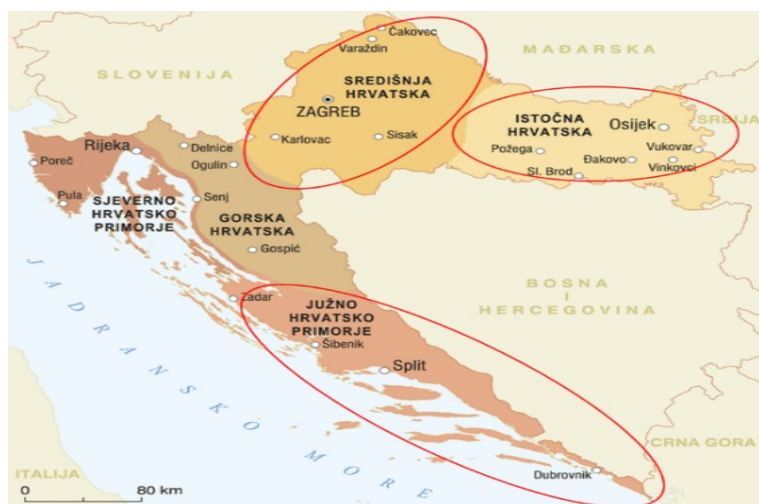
Čakovec
Varaždin
MAĐARSKA
SLOVENIJA
SREDIŠNJA HRVATSKA
ZAGREB
Karlovac
Sisak
ISTOČNA HRVATSKA
Osijek
SRBIJA
Rijeka
Delnice
Ogulin
Požega
Đakovo
Vukovar
Sl. Brod
Vinkovci
Poreč
Pula
Senj
SJEVERNO HRVATSKO PRIMORJE
GORSKA HRVATSKA
Gospić
JADRANSKO MORE
BOSNA I HERCEGOVINA
Zadar
JUŽNO HRVATSKO PRIMORJE
Šibenik
Split
CRNA GORA
ITALIJA
0
80 km
Dubrovnik